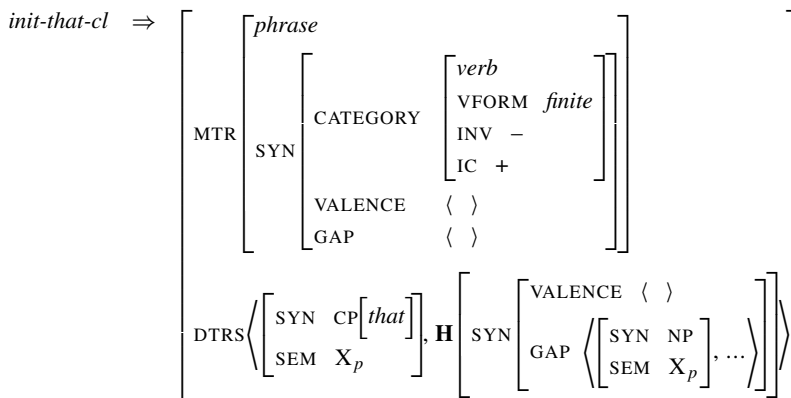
$\textit{init-that-cl} \Rightarrow \begin{bmatrix} \text{MTR} \begin{bmatrix} \textit{phrase} \\ \text{SYN} \begin{bmatrix} \text{CATEGORY} \begin{bmatrix} \textit{verb} \\ \text{VFORM} & \textit{finite} \\ \text{INV} & - \\ \text{IC} & + \end{bmatrix} \\ \text{VALENCE} & \langle\ \rangle \\ \text{GAP} & \langle\ \rangle \end{bmatrix} \end{bmatrix} \\ \text{DTRS} \left\langle \begin{bmatrix} \text{SYN} & \text{CP}[\textit{that}] \\ \text{SEM} & X_p \end{bmatrix}, \mathbf{H} \begin{bmatrix} \text{SYN} \begin{bmatrix} \text{VALENCE} & \langle\ \rangle \\ \text{GAP} & \left\langle \begin{bmatrix} \text{SYN} & \text{NP} \\ \text{SEM} & X_p \end{bmatrix}, \ldots \right\rangle \end{bmatrix} \end{bmatrix} \right\rangle \end{bmatrix}$